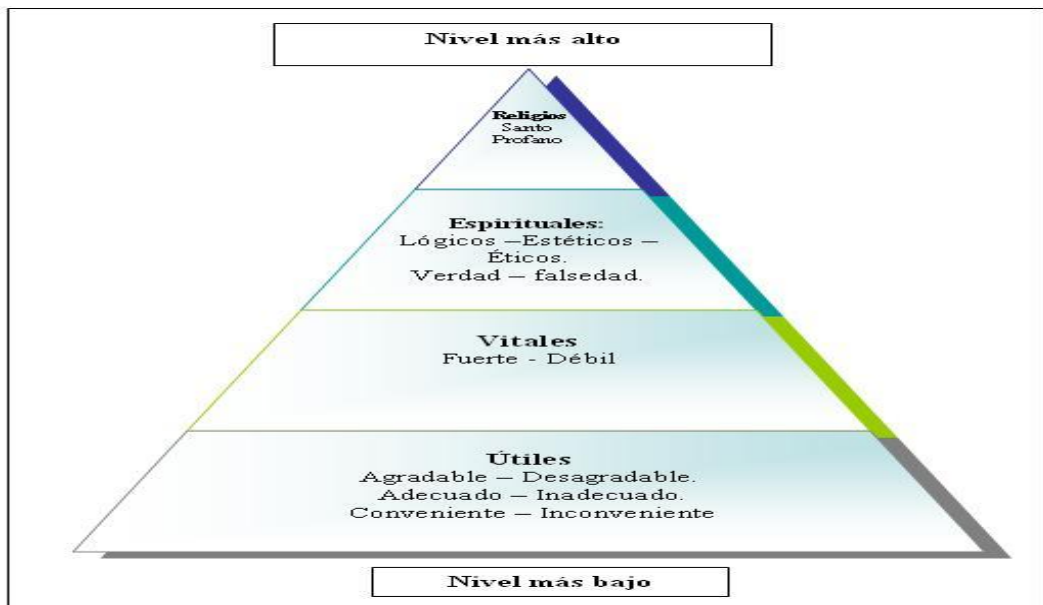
Nivel más alto

Religios
Santo
Profano

Espirituales:
Lógicos —Estéticos — Éticos.
Verdad — falsedad.

Vitales
Fuerte - Débil

Útiles
Agradable — Desagradable.
Adecuado — Inadecuado.
Conveniente — Inconveniente

Nivel más bajo